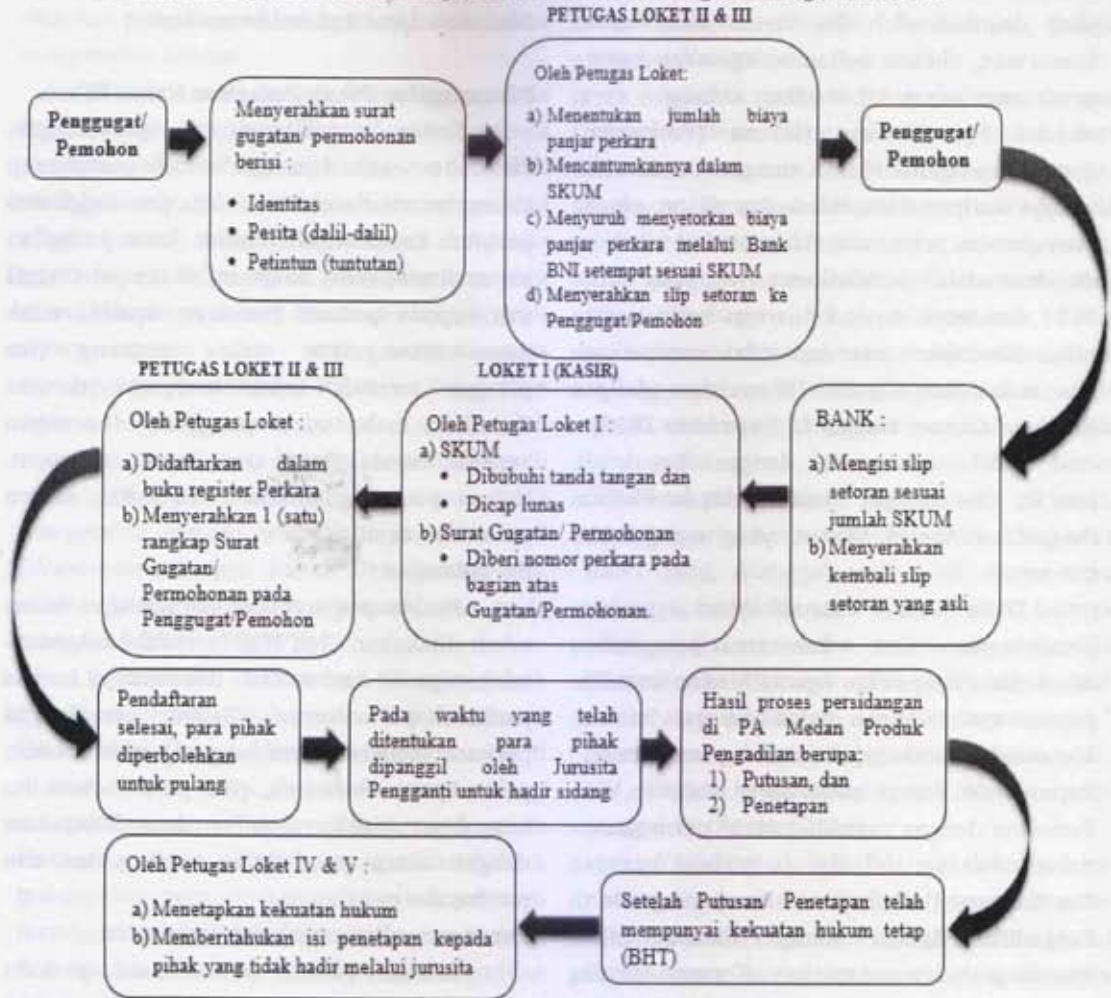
PETUGAS LOKET II & III

Penggugat/ Pemohon

Menyerahkan surat gugatan/ permohonan berisi :
• Identitas
• Pesita (dalil-dalil)
• Petintun (tuntutan)

Oleh Petugas Loket:
a) Menentukan jumlah biaya panjar perkara
b) Mencantumkannya dalam SKUM
c) Menyuruh menyetorkan biaya panjar perkara melalui Bank BNI setempat sesuai SKUM
d) Menyerahkan slip setoran ke Penggugat/Pemohon

Penggugat/ Pemohon

BANK :
a) Mengisi slip setoran sesuai jumlah SKUM
b) Menyerahkan kembali slip setoran yang asli

LOKET I (KASIR)

Oleh Petugas Loket I :
a) SKUM
• Dibubuhi tanda tangan dan
• Dicap lunas
b) Surat Gugatan/ Permohonan
• Diberi nomor perkara pada bagian atas Gugatan/Permohonan

PETUGAS LOKET II & III

Oleh Petugas Loket :
a) Didaftarkan dalam buku register Perkara
b) Menyerahkan 1 (satu) rangkap Surat Gugatan/ Permohonan pada Penggugat/Pemohon

Pendaftaran selesai, para pihak diperbolehkan untuk pulang

Pada waktu yang telah ditentukan para pihak dipanggil oleh Jurusita Pengganti untuk hadir sidang

Hasil proses persidangan di PA Medan Produk Pengadilan berupa:
1) Putusan, dan
2) Penetapan

Setelah Putusan/ Penetapan telah mempunyai kekuatan hukum tetap (BHT)

Oleh Petugas Loket IV & V :
a) Menetapkan kekuatan hukum
b) Memberitahukan isi penetapan kepada pihak yang tidak hadir melalui jurusita